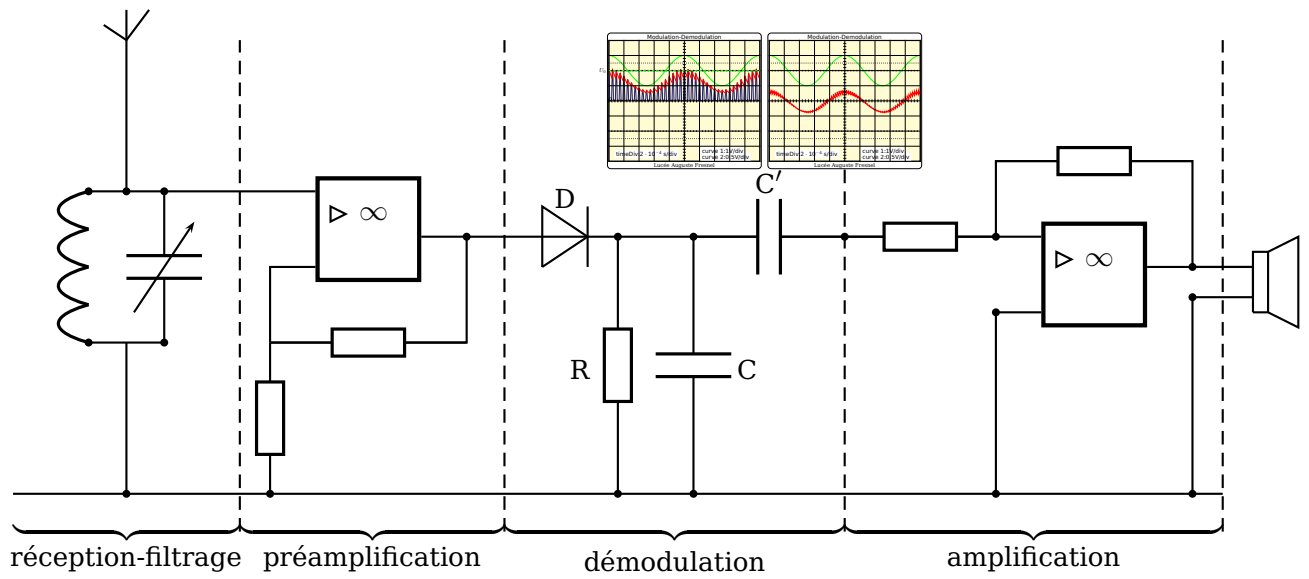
Modulation-Demodulation

timeDiv:2 · $10^{-4}$ s/div

curve 1:1V/div
curve 2:0.5V/div

Lycée Auguste Fresnel

Modulation-Demodulation

timeDiv:2 · $10^{-4}$ s/div

curve 1:1V/div
curve 2:0.5V/div

Lycée Auguste Fresnel

$\triangleright\ \infty$

D

C′

R

C

$\triangleright\ \infty$

réception-filtrage

préamplification

démodulation

amplification